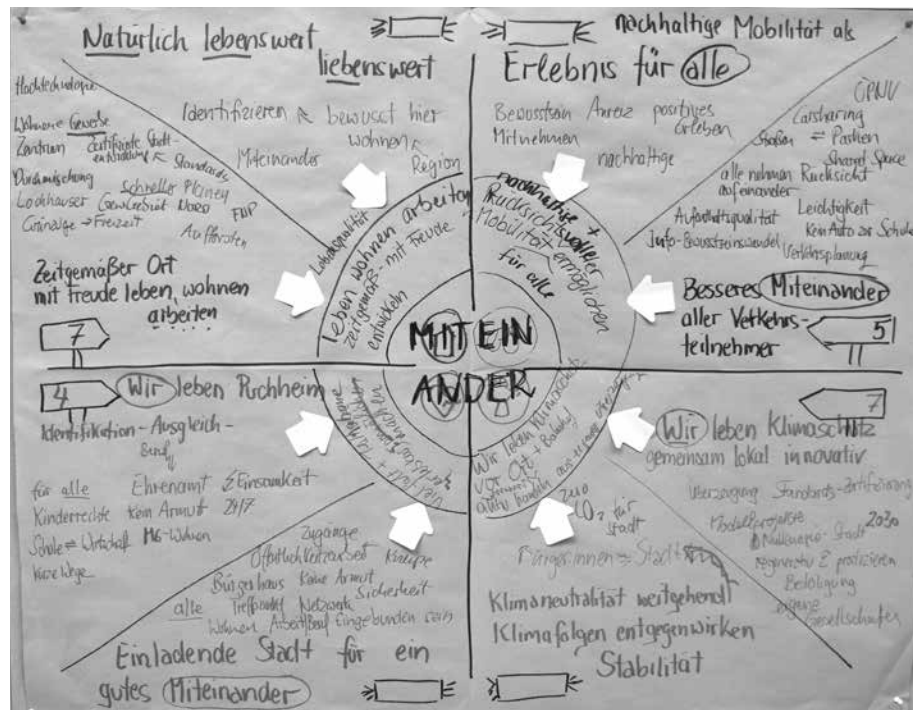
Natürlich lebenswert

liebenswert

nachhaltige Mobilität als Erlebnis für alle

Hochtechnologie
Wohnen Gewerbe
Zentrum
zertifizierte Stadtentwicklung
Standards
Durchmischung
Lochhauser
Schneller Planen
Gewerbegebiet
Grünanlage → Freizeit
Nord
FNP
Aufforsten

Identifizieren ⇐ bewusst hier wohnen
Miteinander
Region

Lebensqualität

Leben wohnen arbeiten zeitgemäß - mit Freude entwickeln

Zeitgemäßer Ort mit Freude leben, wohnen arbeiten

7

Bewusstsein Anreiz positives Erleben
Mitnehmen
nachhaltige

ÖPNV
Carsharing
Straßen ⇌ Parken
Shared Space
alle nehmen Rücksicht aufeinander
Aufenthaltsqualität
Leichtigkeit
Info - Bewusstseinswandel
Kein Auto zur Schule
Verkehrsplanung

nachhaltige + Rücksichtsvolle Mobilität ermöglichen für alle

Besseres Miteinander aller Verkehrsteilnehmer

5

MITEIN ANDER

4

Wir leben Puchheim

Identifikation - Ausgleich - Beruf

für alle
Ehrenamt
Einsamkeit
Kinderrechte
kein Armut
24/7
Schule ⇌ Wirtschaft
MG-Wohnen
kurze Wege

Zugänge
Öffentlich Verkehrsanbindung
Kneipe
Bürgerhaus
Keine Armut
Sicherheit
alle
Treffpunkt
Netzwerk
Wohnen Arbeit Beruf eingebunden sein

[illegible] Ausgleich + Teilhabe

Einladende Stadt für ein gutes Miteinander

7

Wir leben Klimaschutz gemeinsam lokal innovativ

Überzeugung
Standards Zertifizierung
Modellprojekte
Nullenergie-Stadt 2030
regenerative E produzieren
Belohnung
eigene Gesellschaften

Wir leben Klimaschutz vor Ort + Balance allen handeln aus einem Antrieb

zero $CO_2$ für Stadt

Bürger:innen ⇌ Stadt

Klimaneutralität weitgehend!
Klimafolgen entgegenwirken
Stabilität